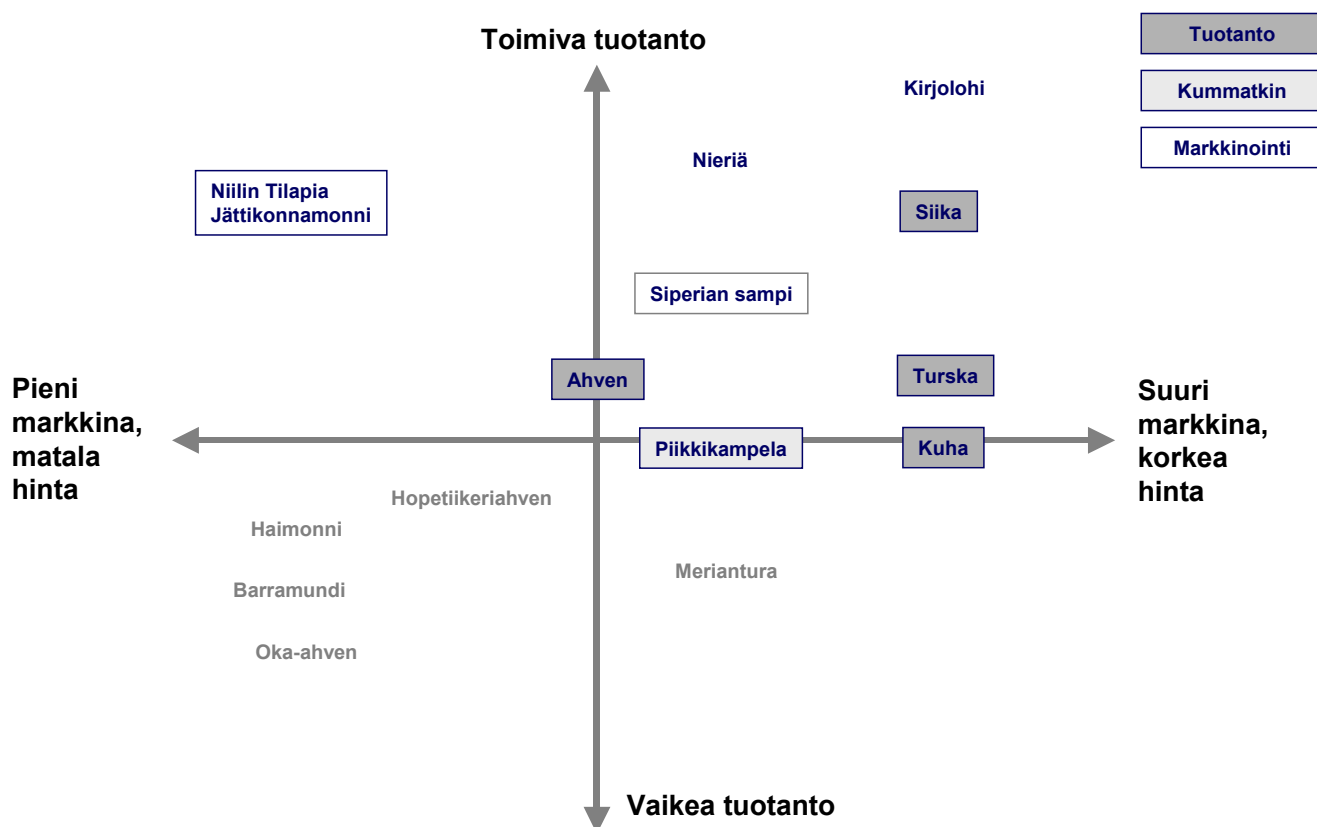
Toimiva tuotanto

Tuotanto

Kummatkin

Markkinointi

Kirjolohi

Nieriä

Niilin Tilapia
Jättikonnamonni

Siika

Siperian sampi

Pieni markkina, matala hinta

Ahven

Turska

Suuri markkina, korkea hinta

Piikkikampela

Kuha

Hopetiikeriahven

Haimonni

Barramundi

Meriantura

Oka-ahven

Vaikea tuotanto